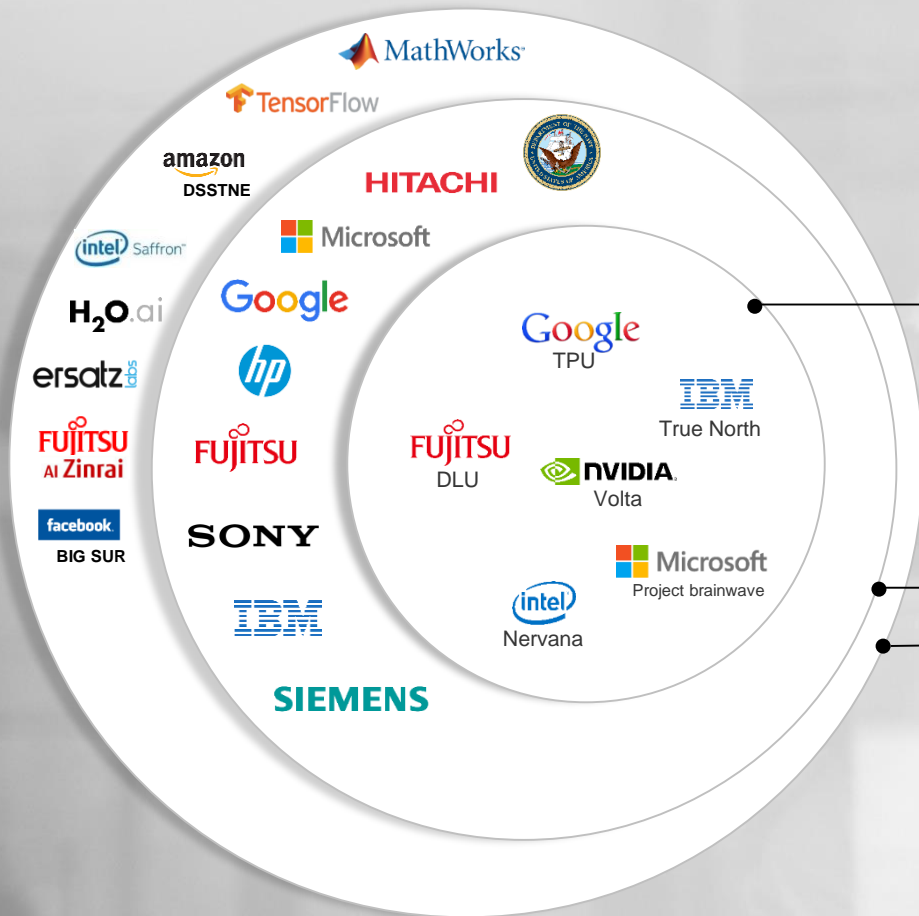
MathWorks

TensorFlow

amazon
DSSTNE

intel Saffron

H2O.ai

ersatz labs

FUJITSU
AI Zinrai

facebook
BIG SUR

HITACHI

Microsoft

Google

hp

FUJITSU

SONY

IBM

SIEMENS

Google
TPU

IBM
True North

FUJITSU
DLU

NVIDIA
Volta

Microsoft
Project brainwave

intel
Nervana